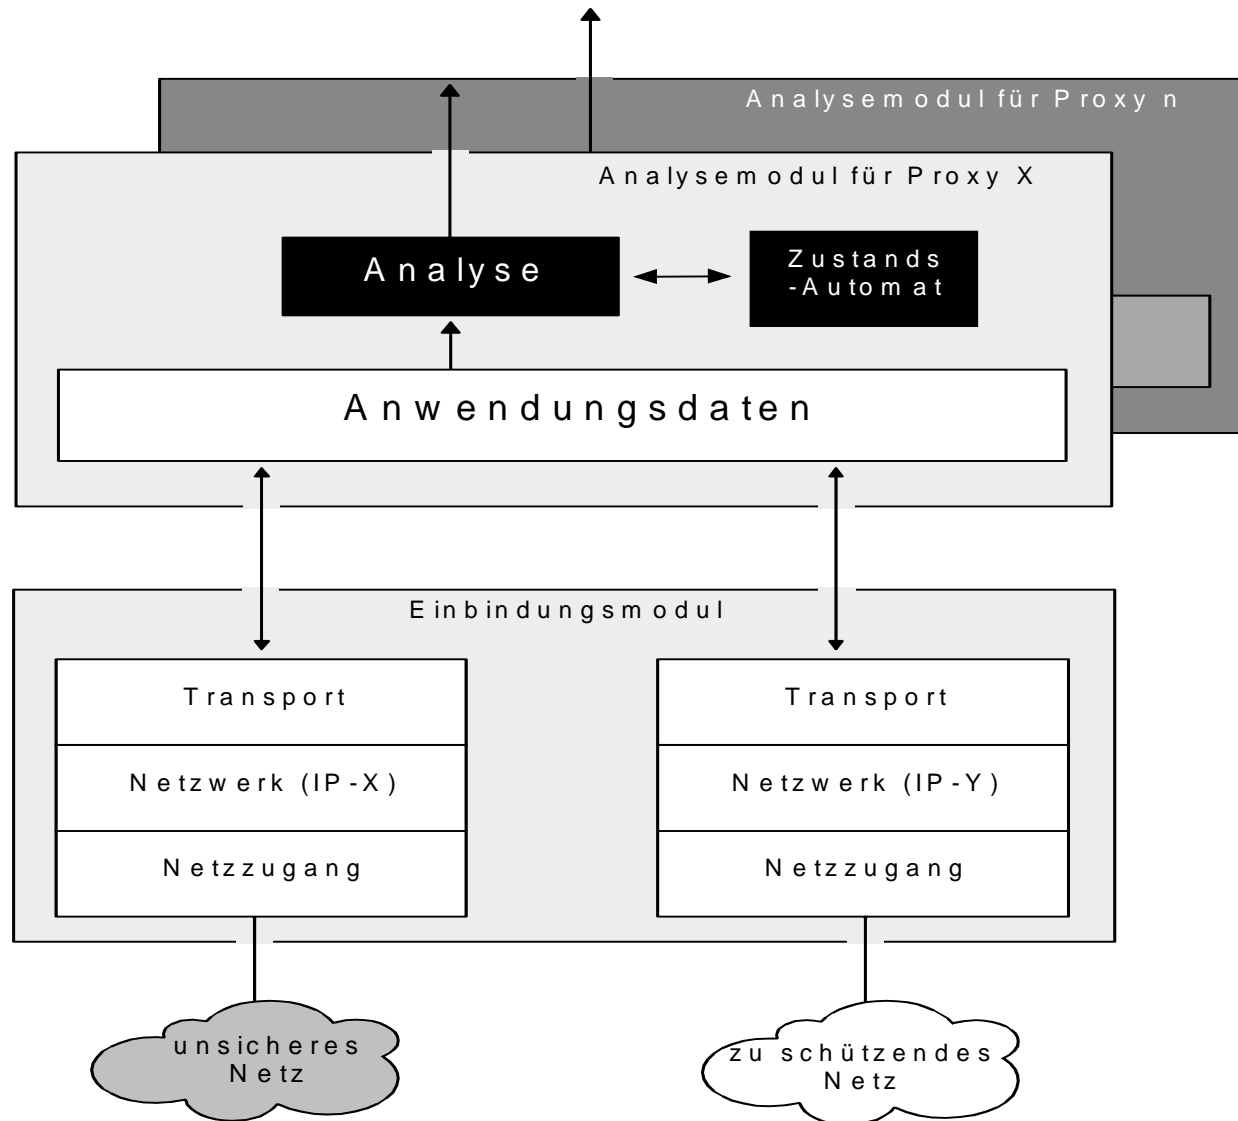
Analysemodul für Proxy n

Analysemodul für Proxy X

Analyse

Zustands -Automat

Anwendungsdaten

Einbindungsmodul

Transport

Netzwerk (IP-X)

Netzzugang

Transport

Netzwerk (IP-Y)

Netzzugang

unsicheres Netz

zu schützendes Netz